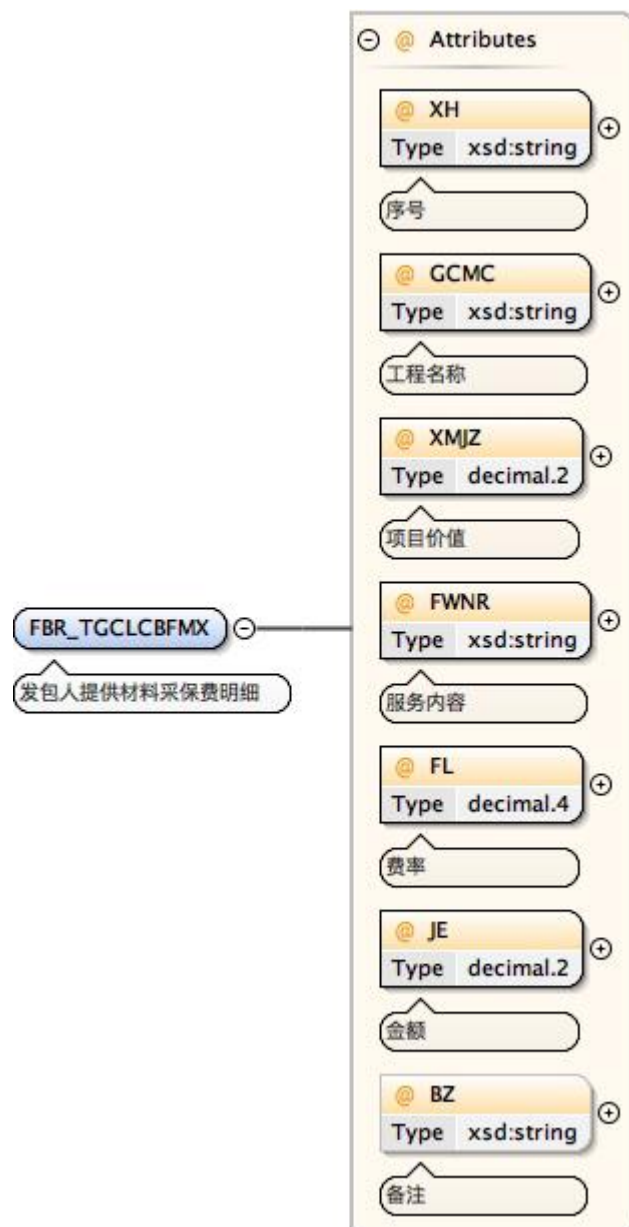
Attributes

XH
Type xsd:string
序号

GCMC
Type xsd:string
工程名称

XMJZ
Type decimal.2
项目价值

FBR_TGCLCBFMX
发包人提供材料采保费明细

FWNR
Type xsd:string
服务内容

FL
Type decimal.4
费率

JE
Type decimal.2
金额

BZ
Type xsd:string
备注